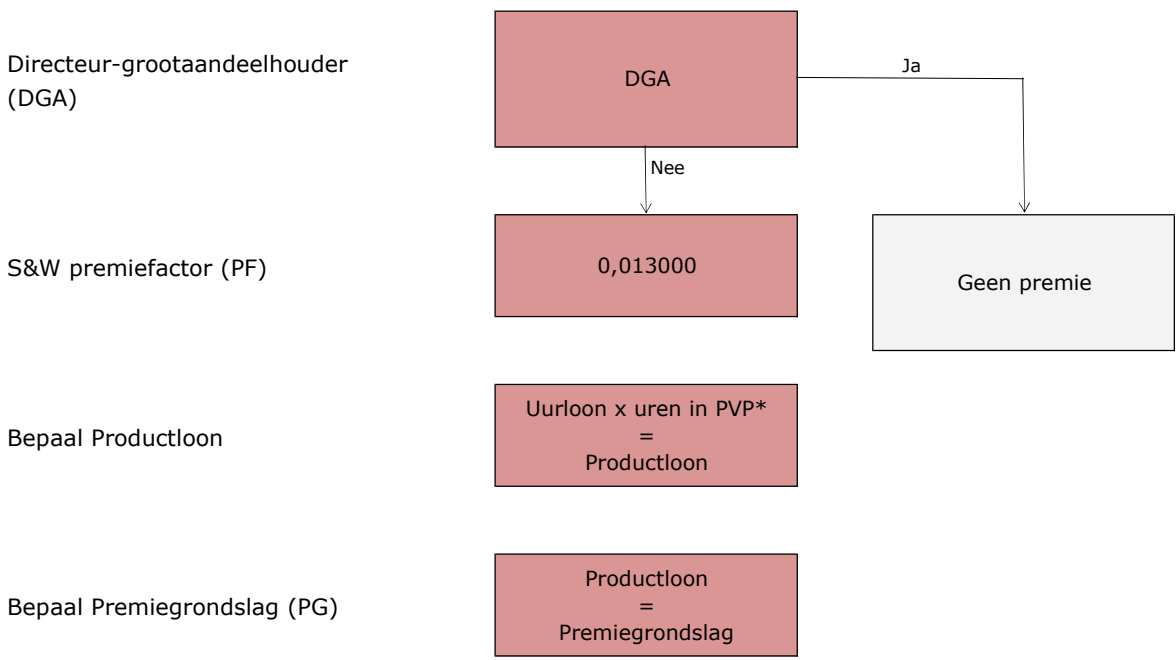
Directeur-grootaandeelhouder (DGA)

DGA

Ja

Nee

S&W premiefactor (PF)

0,013000

Geen premie

Bepaal Productloon

Uurloon x uren in PVP*
=
Productloon

Bepaal Premiegrondslag (PG)

Productloon
=
Premiegrondslag